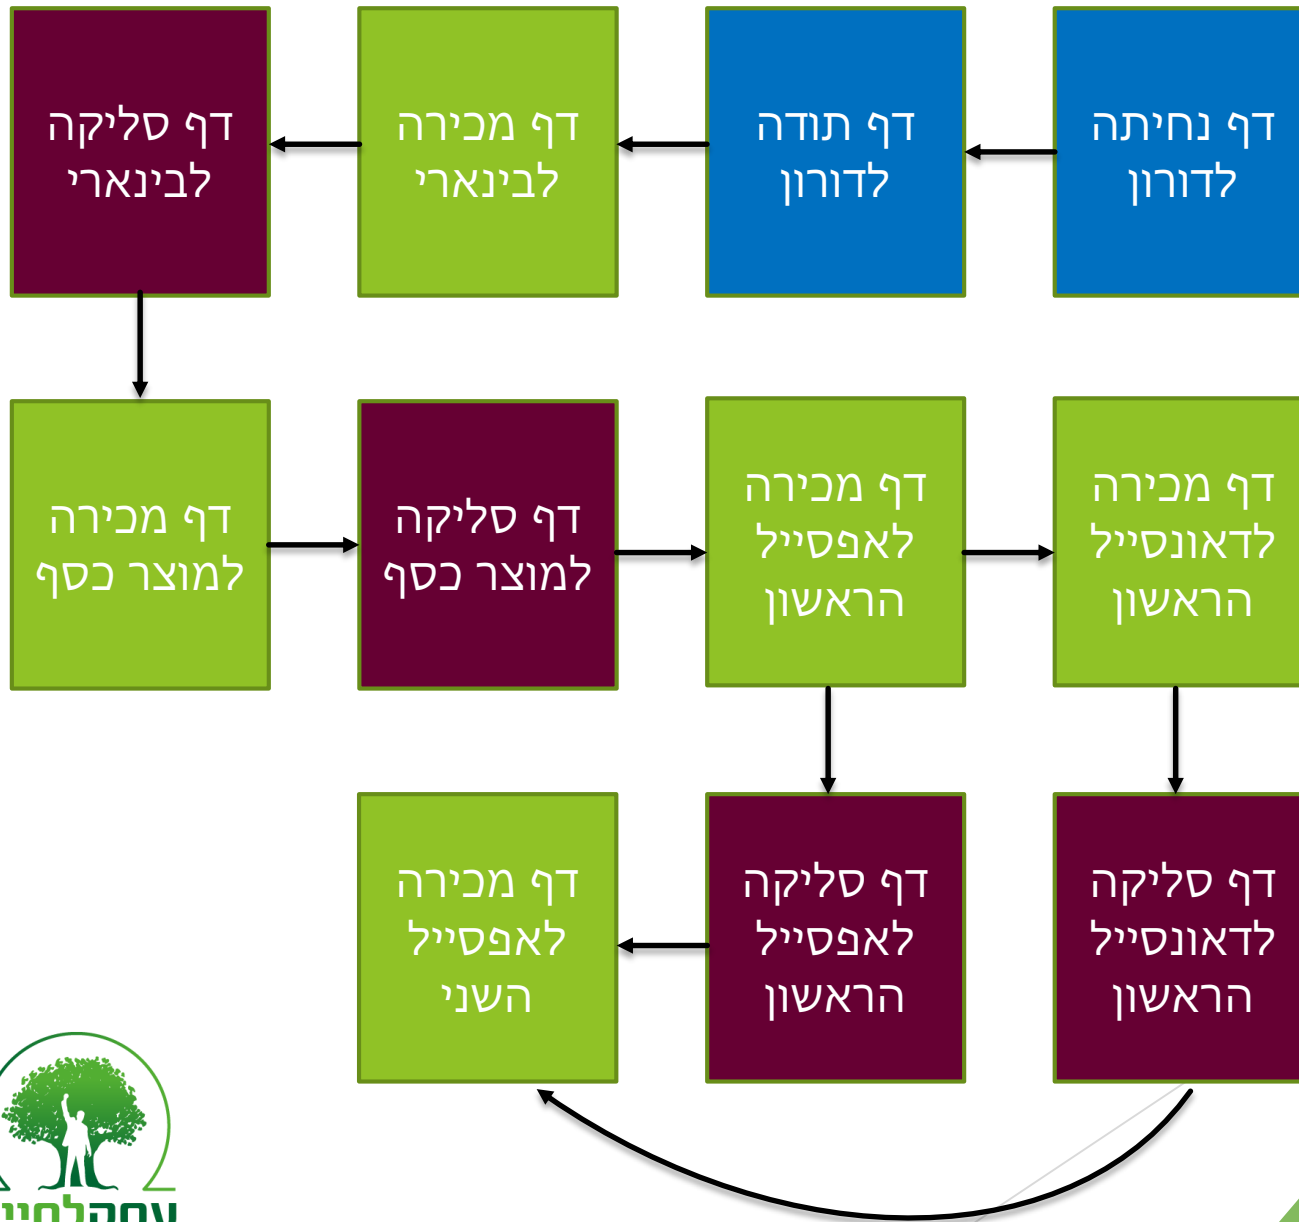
דף נחיתה לדורון

דף תודה לדורון

דף מכירה לבינארי

דף סליקה לבינארי

דף מכירה לדאונסייל הראשון

דף מכירה לאפסייל הראשון

דף סליקה למוצר כסף

דף מכירה למוצר כסף

דף סליקה לדאונסייל הראשון

דף סליקה לאפסייל הראשון

דף מכירה לאפסייל השני

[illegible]